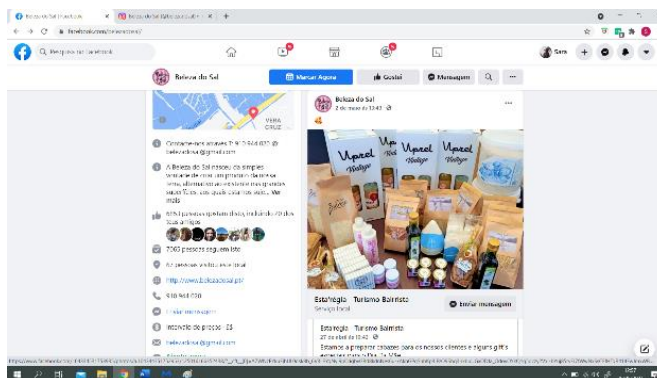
Beleza do Sal | Facebook
facebook.com/belezadosal/
Pesquisar no Facebook
Sara
Beleza do Sal
Marcar Agora
Gostei
Mensagem
VERA CRUZ
Contacte-nos através 7 913 944 637 @ belezadosal@gmail.com
A Beleza do Sal nasceu da simples vontade de criar um produto de sal na terra, aliando aos ativos sal e ervas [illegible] ... Ver mais
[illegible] pessoas gostam disto, incluindo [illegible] dos teus amigos
7063 pessoas seguem isto
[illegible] pessoas visitaram este local
http://www.belezadosal.pt/
930 968 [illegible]
Enviar mensagem
Intervalo de preços · $$
belezadosal@gmail.com
Beleza do Sal
2 de maio às 13:43
Upsel Vintage
Upsel Vintage
Upsel
Estarrégia · Turismo Balnista
Serviço local
Enviar mensagem
Estarrégia · Turismo Balnista
27 de abril às 10:42
Estamos a preparar cabazes para os nossos clientes e alguns gifts especiais para o Dia da Mãe